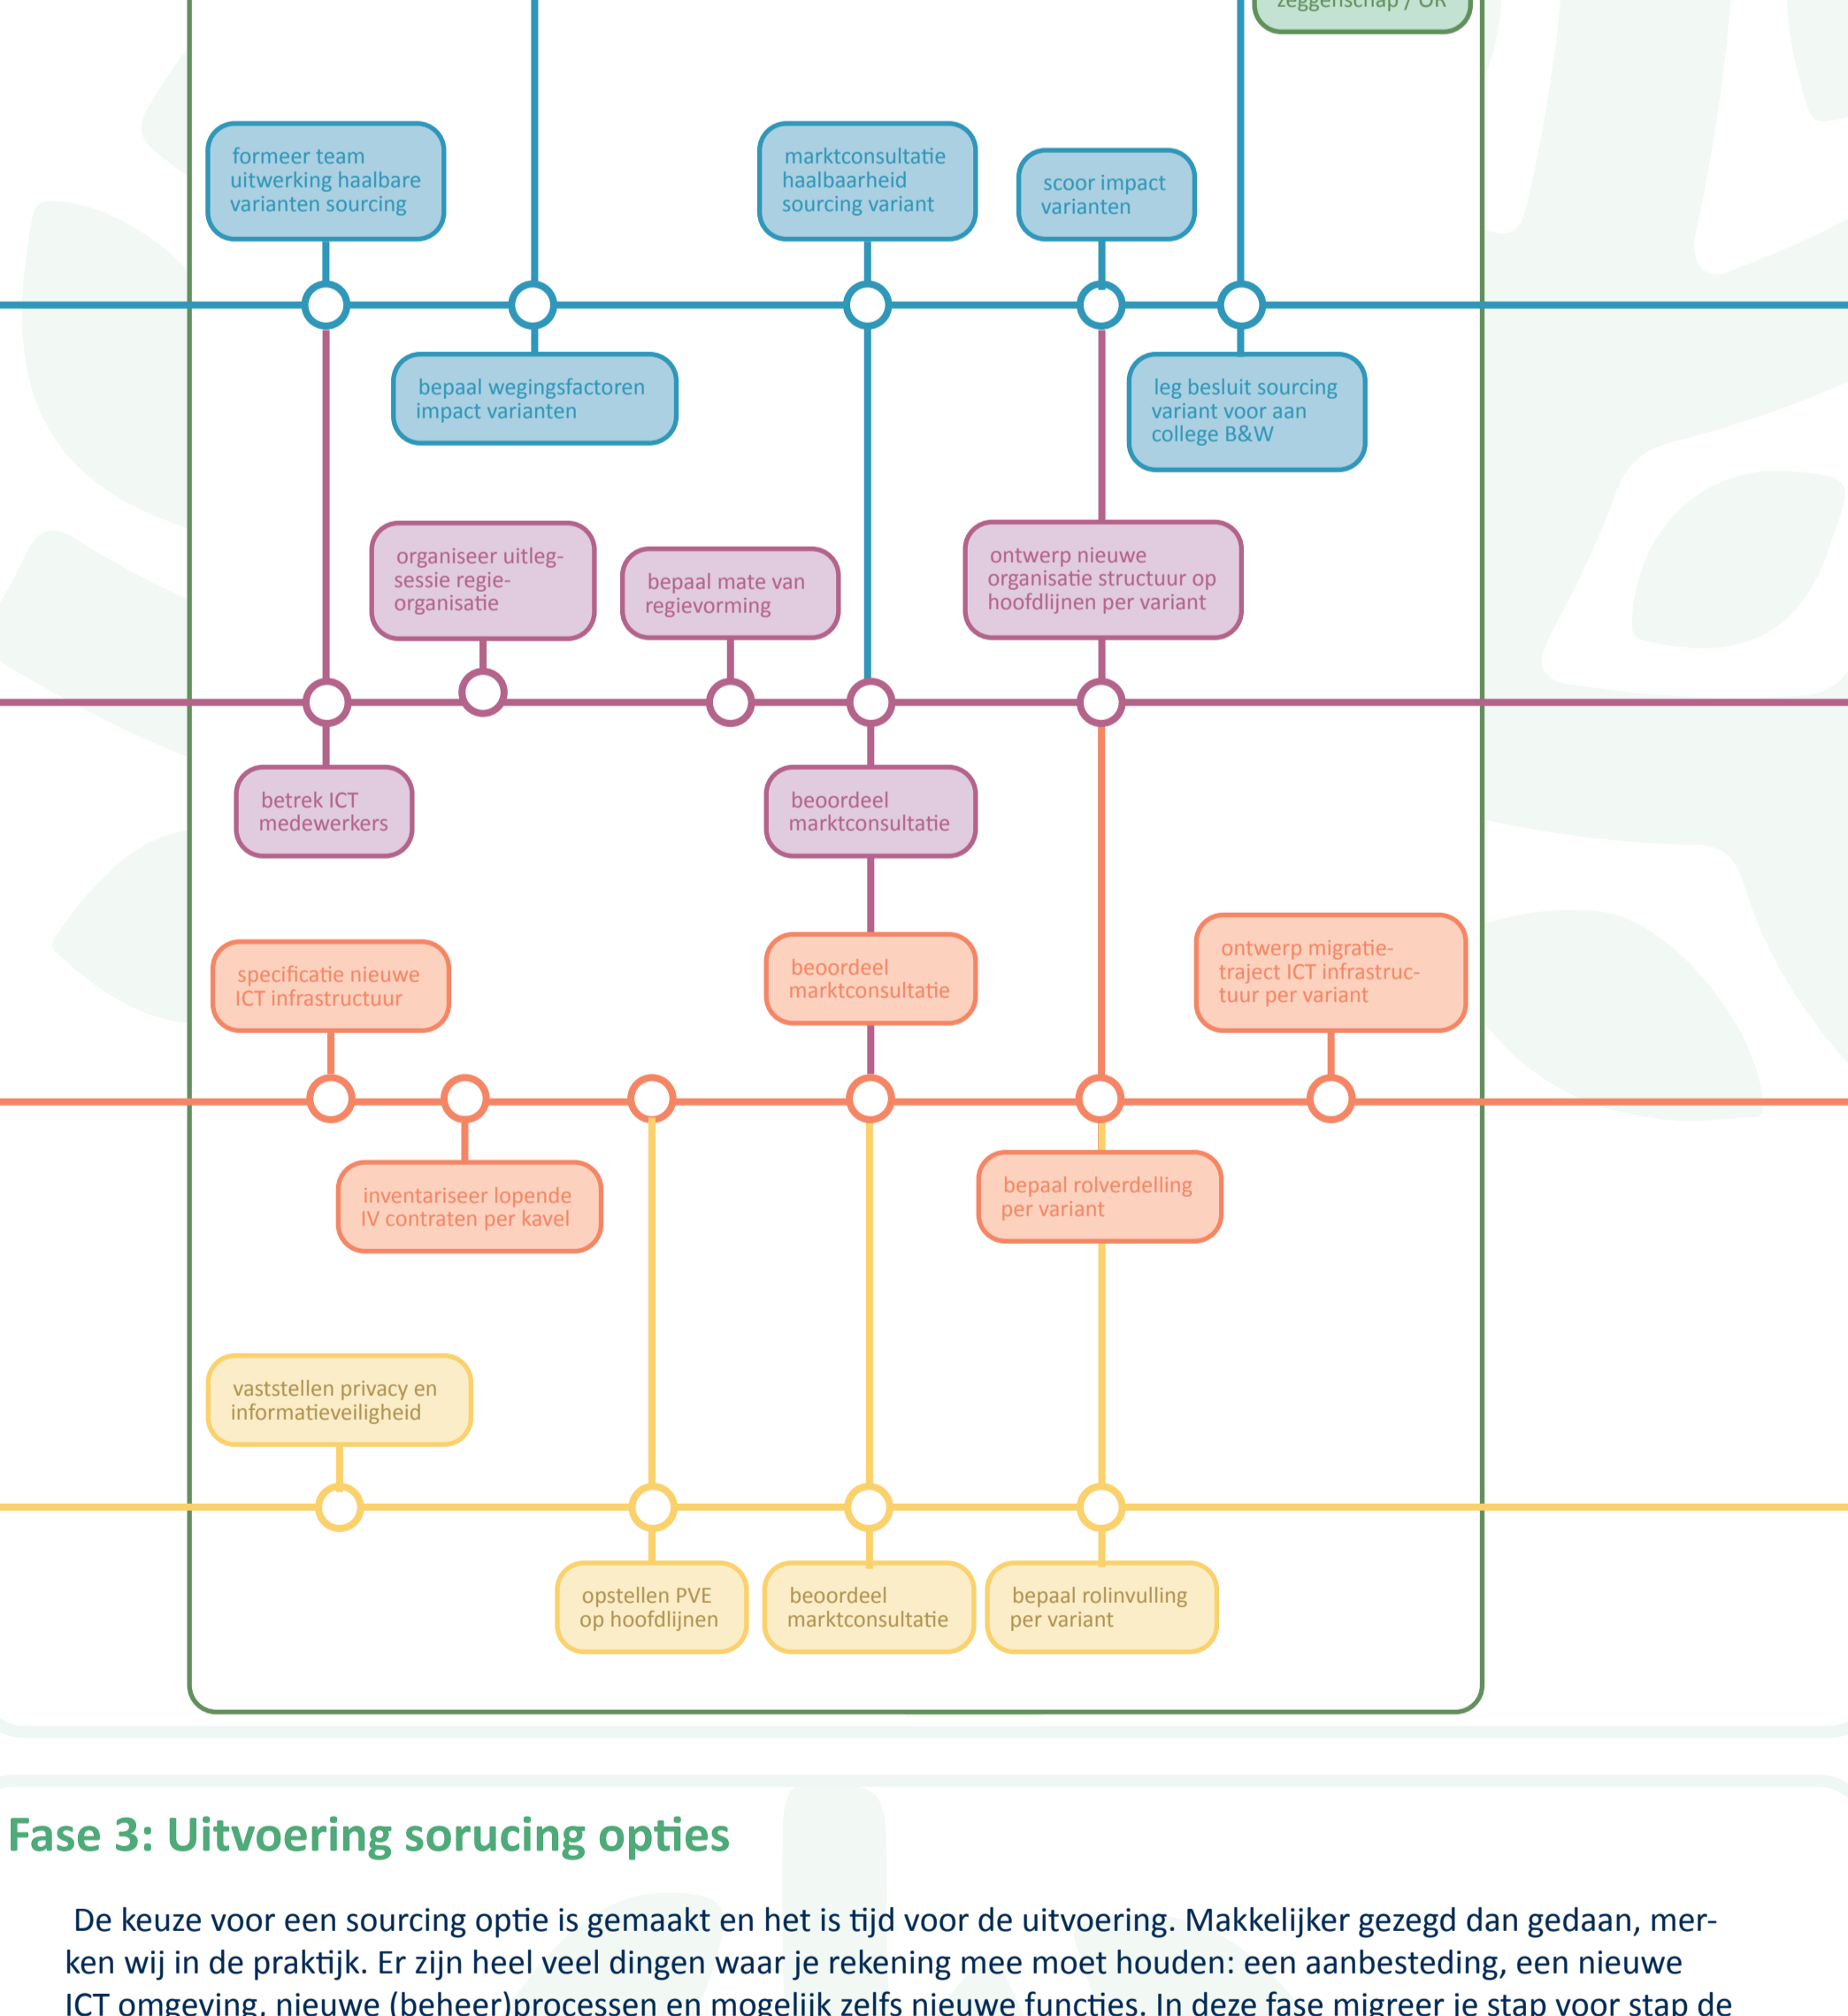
zeggenschap / OR

formeer team uitwerking haalbare varianten sourcing

marktconsultatie haalbaarheid sourcing variant

scoor impact varianten

bepaal wegingsfactoren impact varianten

leg besluit sourcing variant voor aan college B&W

organiseer uitleg-sessie regie-organisatie

bepaal mate van regievorming

ontwerp nieuwe organisatie structuur op hoofdlijnen per variant

betrek ICT medewerkers

beoordeel marktconsultatie

specificatie nieuwe ICT infrastructuur

beoordeel marktconsultatie

ontwerp migratie-traject ICT infrastructuur per variant

inventariseer lopende IV contraten per kavel

bepaal rolverdelling per variant

vaststellen privacy en informatieveiligheid

opstellen PVE op hoofdlijnen

beoordeel marktconsultatie

bepaal rolinvulling per variant

Fase 3: Uitvoering sorucing opties

De keuze voor een sourcing optie is gemaakt en het is tijd voor de uitvoering. Makkelijker gezegd dan gedaan, merken wij in de praktijk. Er zijn heel veel dingen waar je rekening mee moet houden: een aanbesteding, een nieuwe ICT omgeving, nieuwe (beheer)processen en mogelijk zelfs nieuwe functies. In deze fase migreer je stap voor stap de